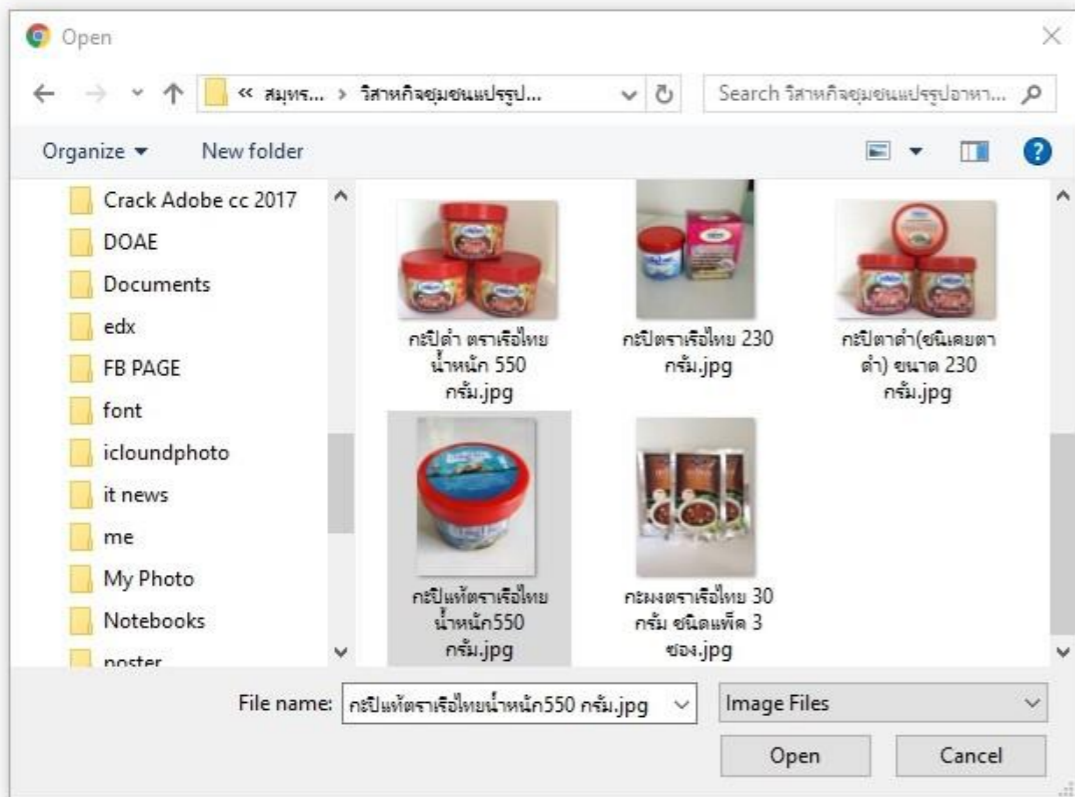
Open

« สมุทร... › วิสาหกิจชุมชนแปรรูป...

Search วิสาหกิจชุมชนแปรรูปอาหา...

Organize ▾ New folder

Crack Adobe cc 2017
DOAE
Documents
edx
FB PAGE
font
icloundphoto
it news
me
My Photo
Notebooks
poster

กะปิดำ ตราเรือไทย น้ำหนัก 550 กรัม.jpg

กะปิตราเรือไทย 230 กรัม.jpg

กะปิตาดำ(ชนิดเคยตาดำ) ขนาด 230 กรัม.jpg

กะปิแท้ตราเรือไทย น้ำหนัก550 กรัม.jpg

กะผงตราเรือไทย 30 กรัม ชนิดแพ็ค 3 ซอง.jpg

File name: กะปิแท้ตราเรือไทยน้ำหนัก550 กรัม.jpg

Image Files

Open Cancel